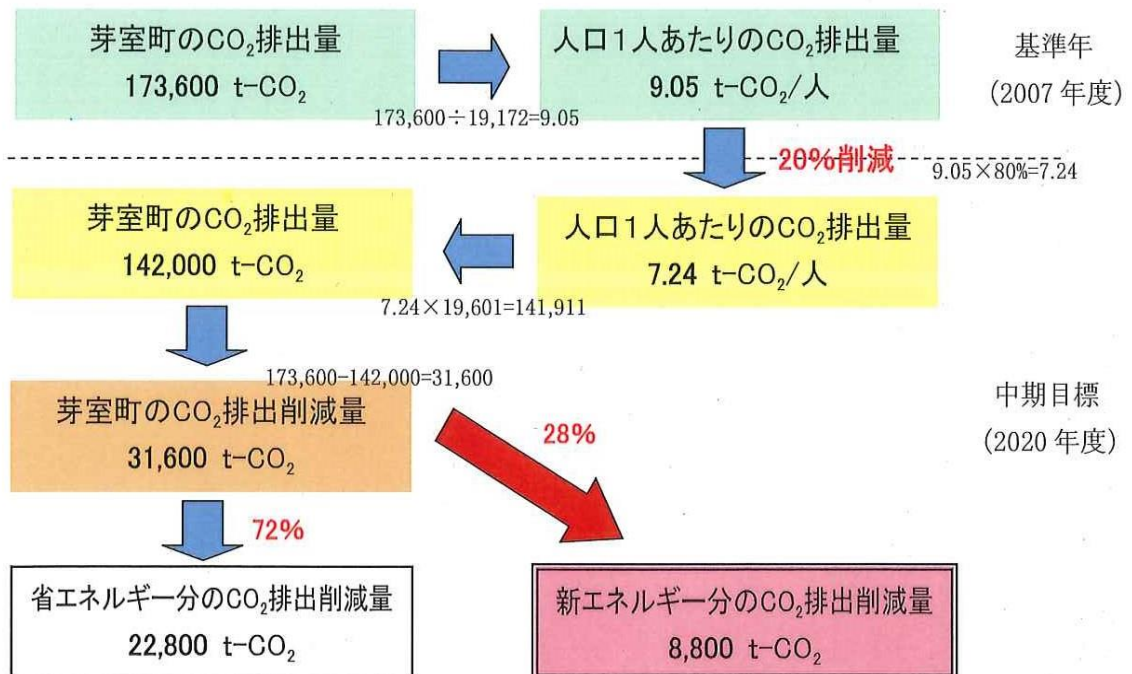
芽室町の$CO_2$排出量
173,600 t-$CO_2$

173,600÷19,172=9.05

人口1人あたりの$CO_2$排出量
9.05 t-$CO_2$/人

基準年
(2007 年度)

20%削減

9.05×80%=7.24

芽室町の$CO_2$排出量
142,000 t-$CO_2$

7.24×19,601=141,911

人口1人あたりの$CO_2$排出量
7.24 t-$CO_2$/人

173,600-142,000=31,600

芽室町の$CO_2$排出削減量
31,600 t-$CO_2$

28%

中期目標
(2020 年度)

72%

省エネルギー分の$CO_2$排出削減量
22,800 t-$CO_2$

新エネルギー分の$CO_2$排出削減量
8,800 t-$CO_2$